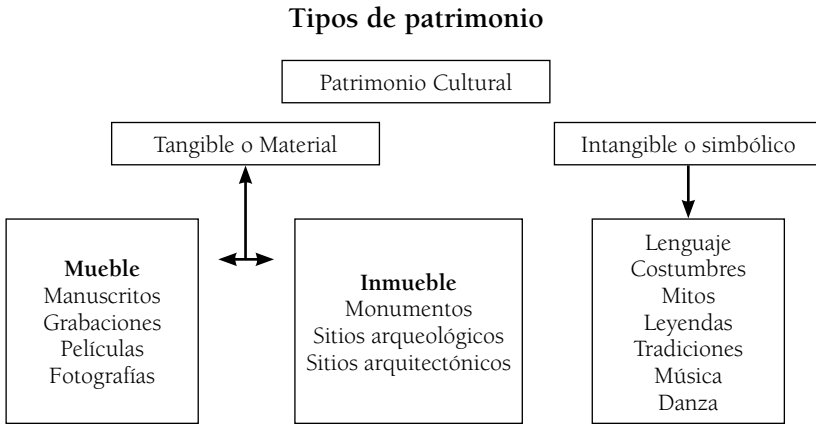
Tipos de patrimonio

Patrimonio Cultural

Tangible o Material

Intangible o simbólico

Mueble
Manuscritos
Grabaciones
Películas
Fotografías

Inmueble
Monumentos
Sitios arqueológicos
Sitios arquitectónicos

Lenguaje
Costumbres
Mitos
Leyendas
Tradiciones
Música
Danza